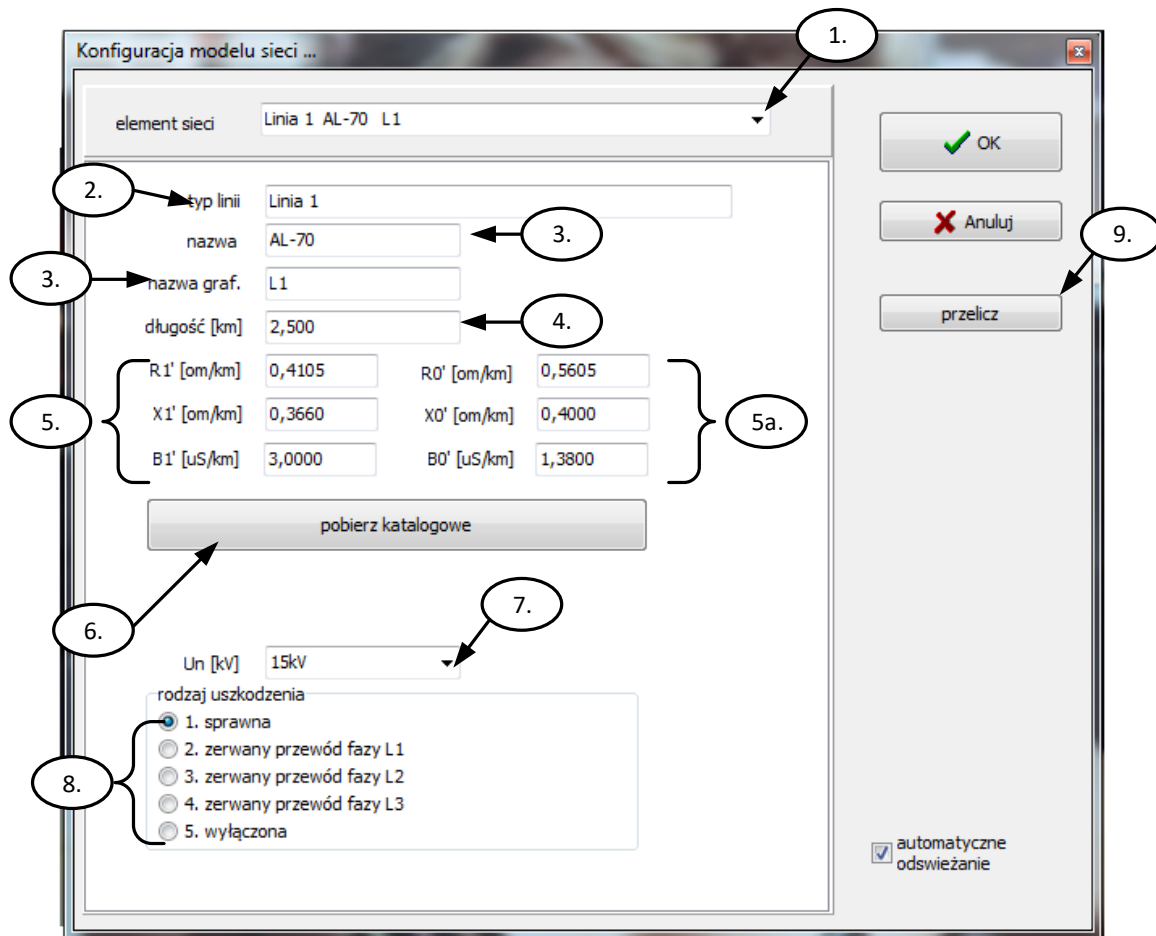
Konfiguracja modelu sieci ...

1.

element sieci Linia 1 AL-70 L1

OK

Anuluj

9.

2. typ linii Linia 1

nazwa AL-70 3.

3. nazwa graf. L1

przelicz

długość [km] 2,500 4.

R1' [om/km] 0,4105 R0' [om/km] 0,5605

5. X1' [om/km] 0,3660 X0' [om/km] 0,4000 5a.

B1' [uS/km] 3,0000 B0' [uS/km] 1,3800

pobierz katalogowe

6.

7.

Un [kV] 15kV

rodzaj uszkodzenia

1. sprawna

2. zerwany przewód fazy L1

8. 3. zerwany przewód fazy L2

4. zerwany przewód fazy L3

5. wyłączona

automatyczne odswieżanie